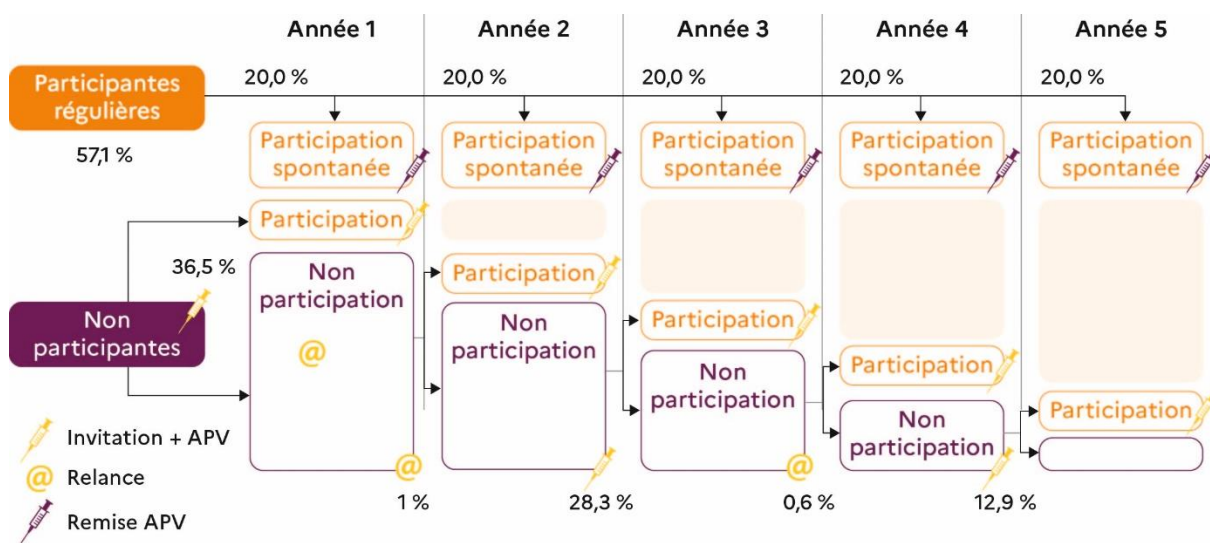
Année 1
Année 2
Année 3
Année 4
Année 5

Participantes régulières
57,1 %

20,0 %
20,0 %
20,0 %
20,0 %
20,0 %

Participation spontanée
Participation spontanée
Participation spontanée
Participation spontanée
Participation spontanée

Participation
36,5 %
Non participantes
Non participation
@
@
1 %

Participation
Non participation
28,3 %

Participation
Non participation
@
0,6 %

Participation
Non participation
12,9 %

Participation

Invitation + APV
@ Relance
Remise APV